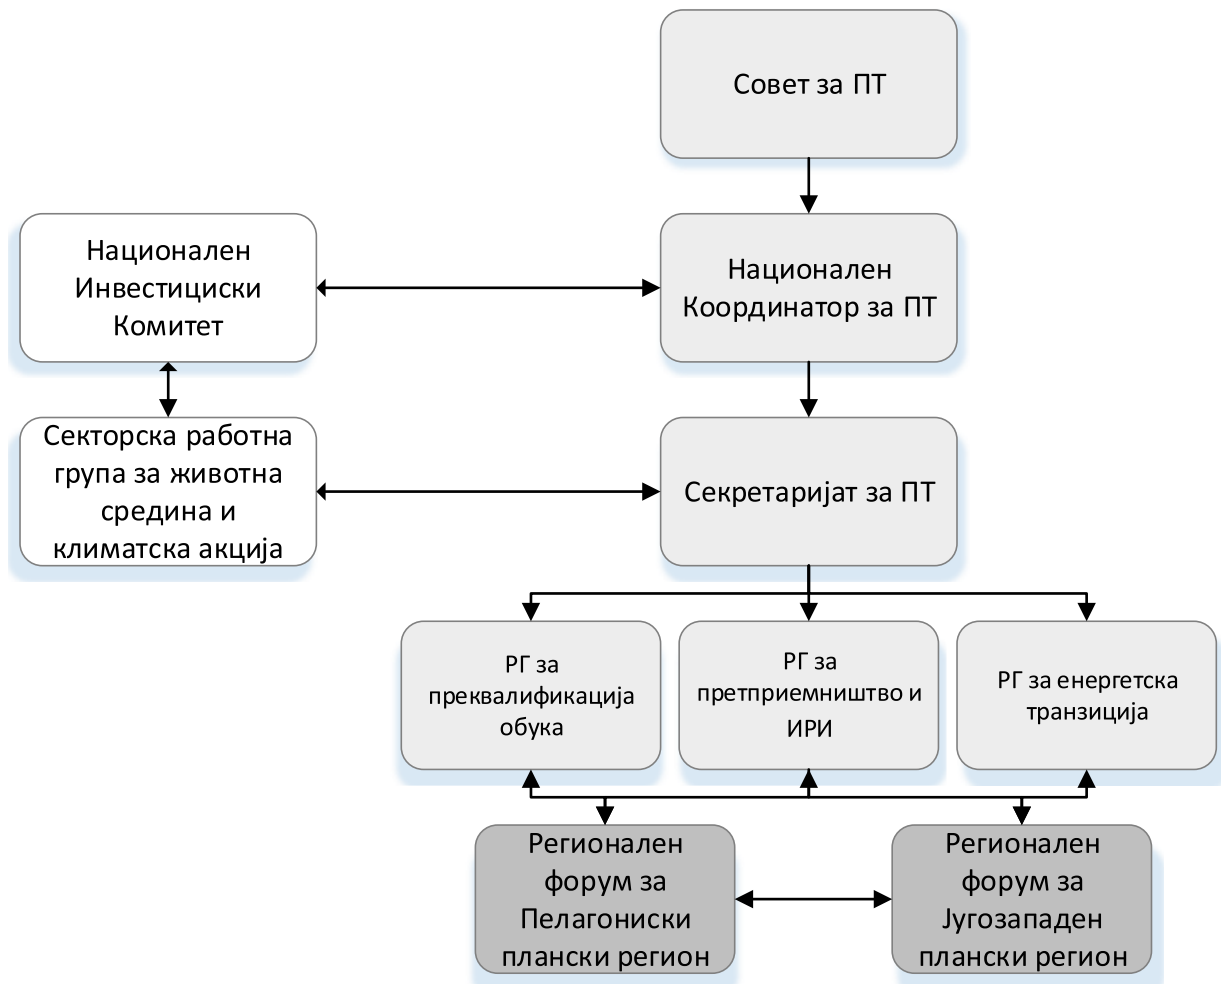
Совет за ПТ

Национален Инвестициски Комитет

Национален Координатор за ПТ

Секторска работна група за животна средина и климатска акција

Секретаријат за ПТ

РГ за преквалификација обука

РГ за претприемништво и ИРИ

РГ за енергетска транзиција

Регионален форум за Пелагониски плански регион

Регионален форум за Југозападен плански регион